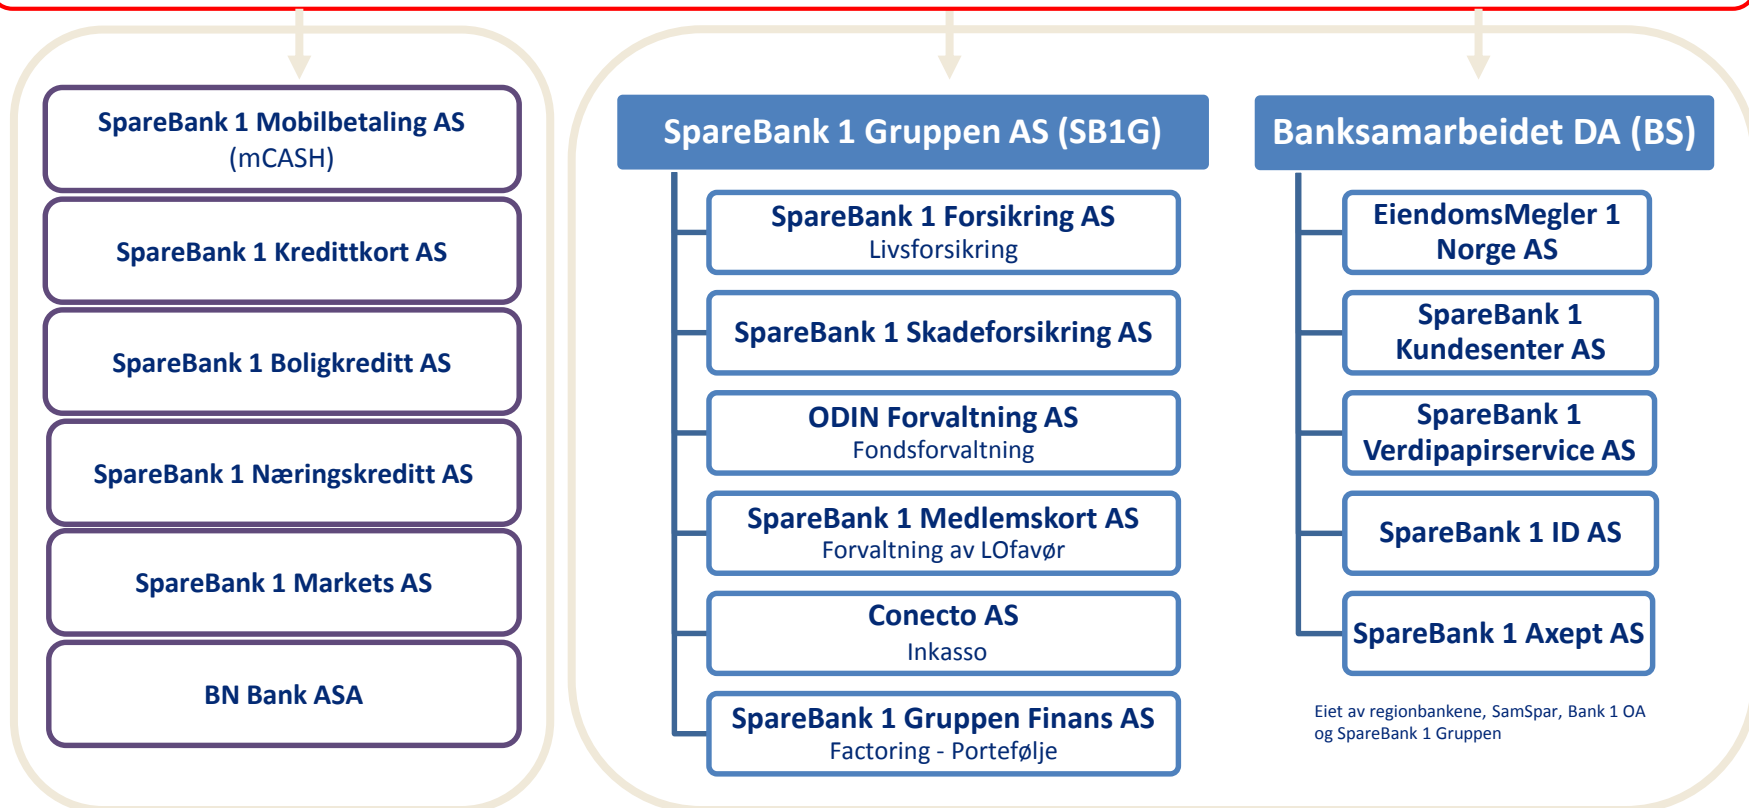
SpareBank 1 Mobilbetaling AS (mCASH)

SpareBank 1 Kredittkort AS

SpareBank 1 Boligkreditt AS

SpareBank 1 Næringskreditt AS

SpareBank 1 Markets AS

BN Bank ASA

SpareBank 1 Gruppen AS (SB1G)

SpareBank 1 Forsikring AS
Livsforsikring

SpareBank 1 Skadeforsikring AS

ODIN Forvaltning AS
Fondsforvaltning

SpareBank 1 Medlemskort AS
Forvaltning av LOfavør

Conecto AS
Inkasso

SpareBank 1 Gruppen Finans AS
Factoring - Portefølje

Banksamarbeidet DA (BS)

EiendomsMegler 1 Norge AS

SpareBank 1 Kundesenter AS

SpareBank 1 Verdipapirservice AS

SpareBank 1 ID AS

SpareBank 1 Axept AS

Eiet av regionbankene, SamSpar, Bank 1 OA og SpareBank 1 Gruppen